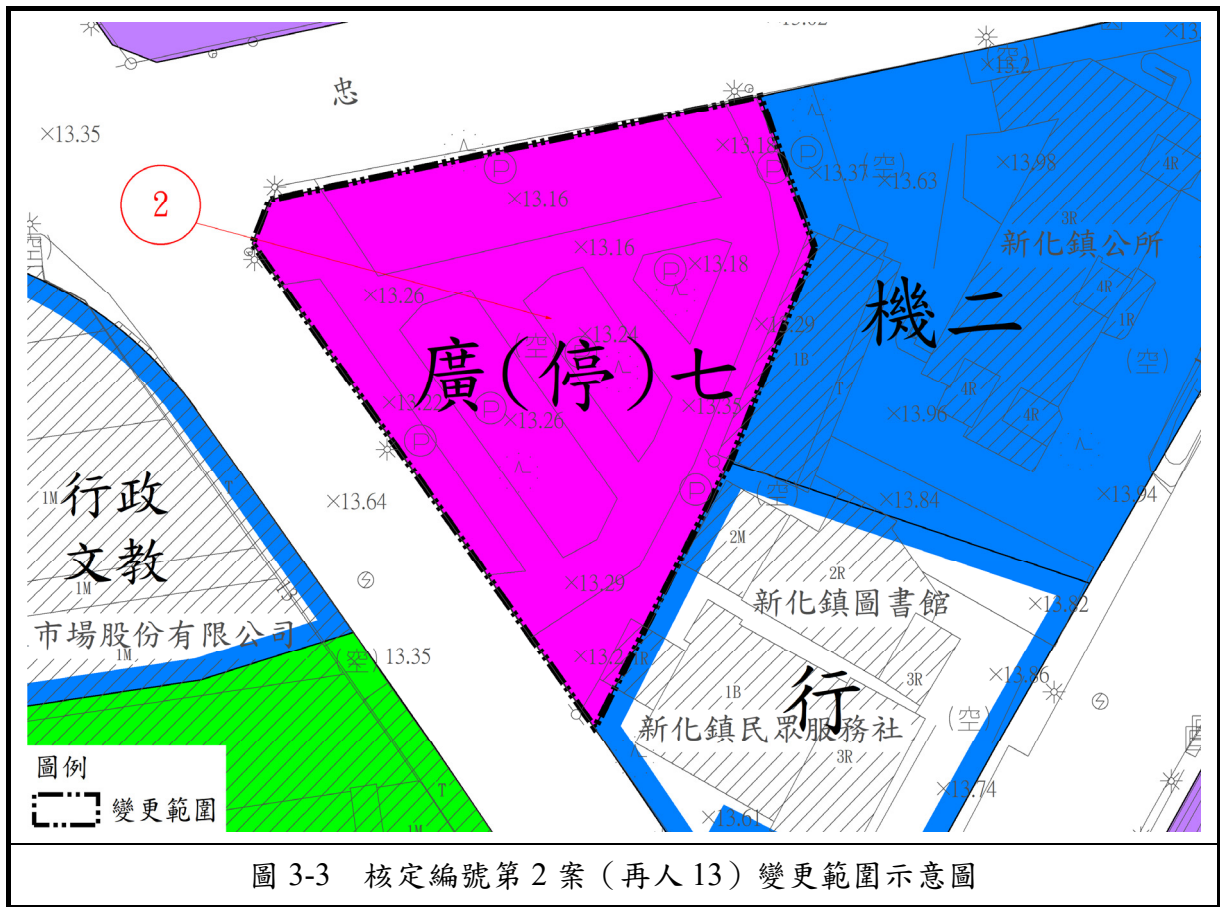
忠

×13.35

2

×13.16

×13.16

×13.18

×13.18

×13.37

×13.63

×13.98

×13.2

新化鎮公所

機二

×13.26

×13.24

×13.29

廣(停)七

×13.22

×13.26

×13.35

×13.96

×13.64

×13.84

×13.94

行政文教

×13.29

新化鎮圖書館

×13.82

市場股份有限公司

13.35

×13.2

行

×13.86

新化鎮民眾服務社

×13.61

×13.74

圖例

變更範圍

圖 3-3 核定編號第 2 案（再人 13）變更範圍示意圖